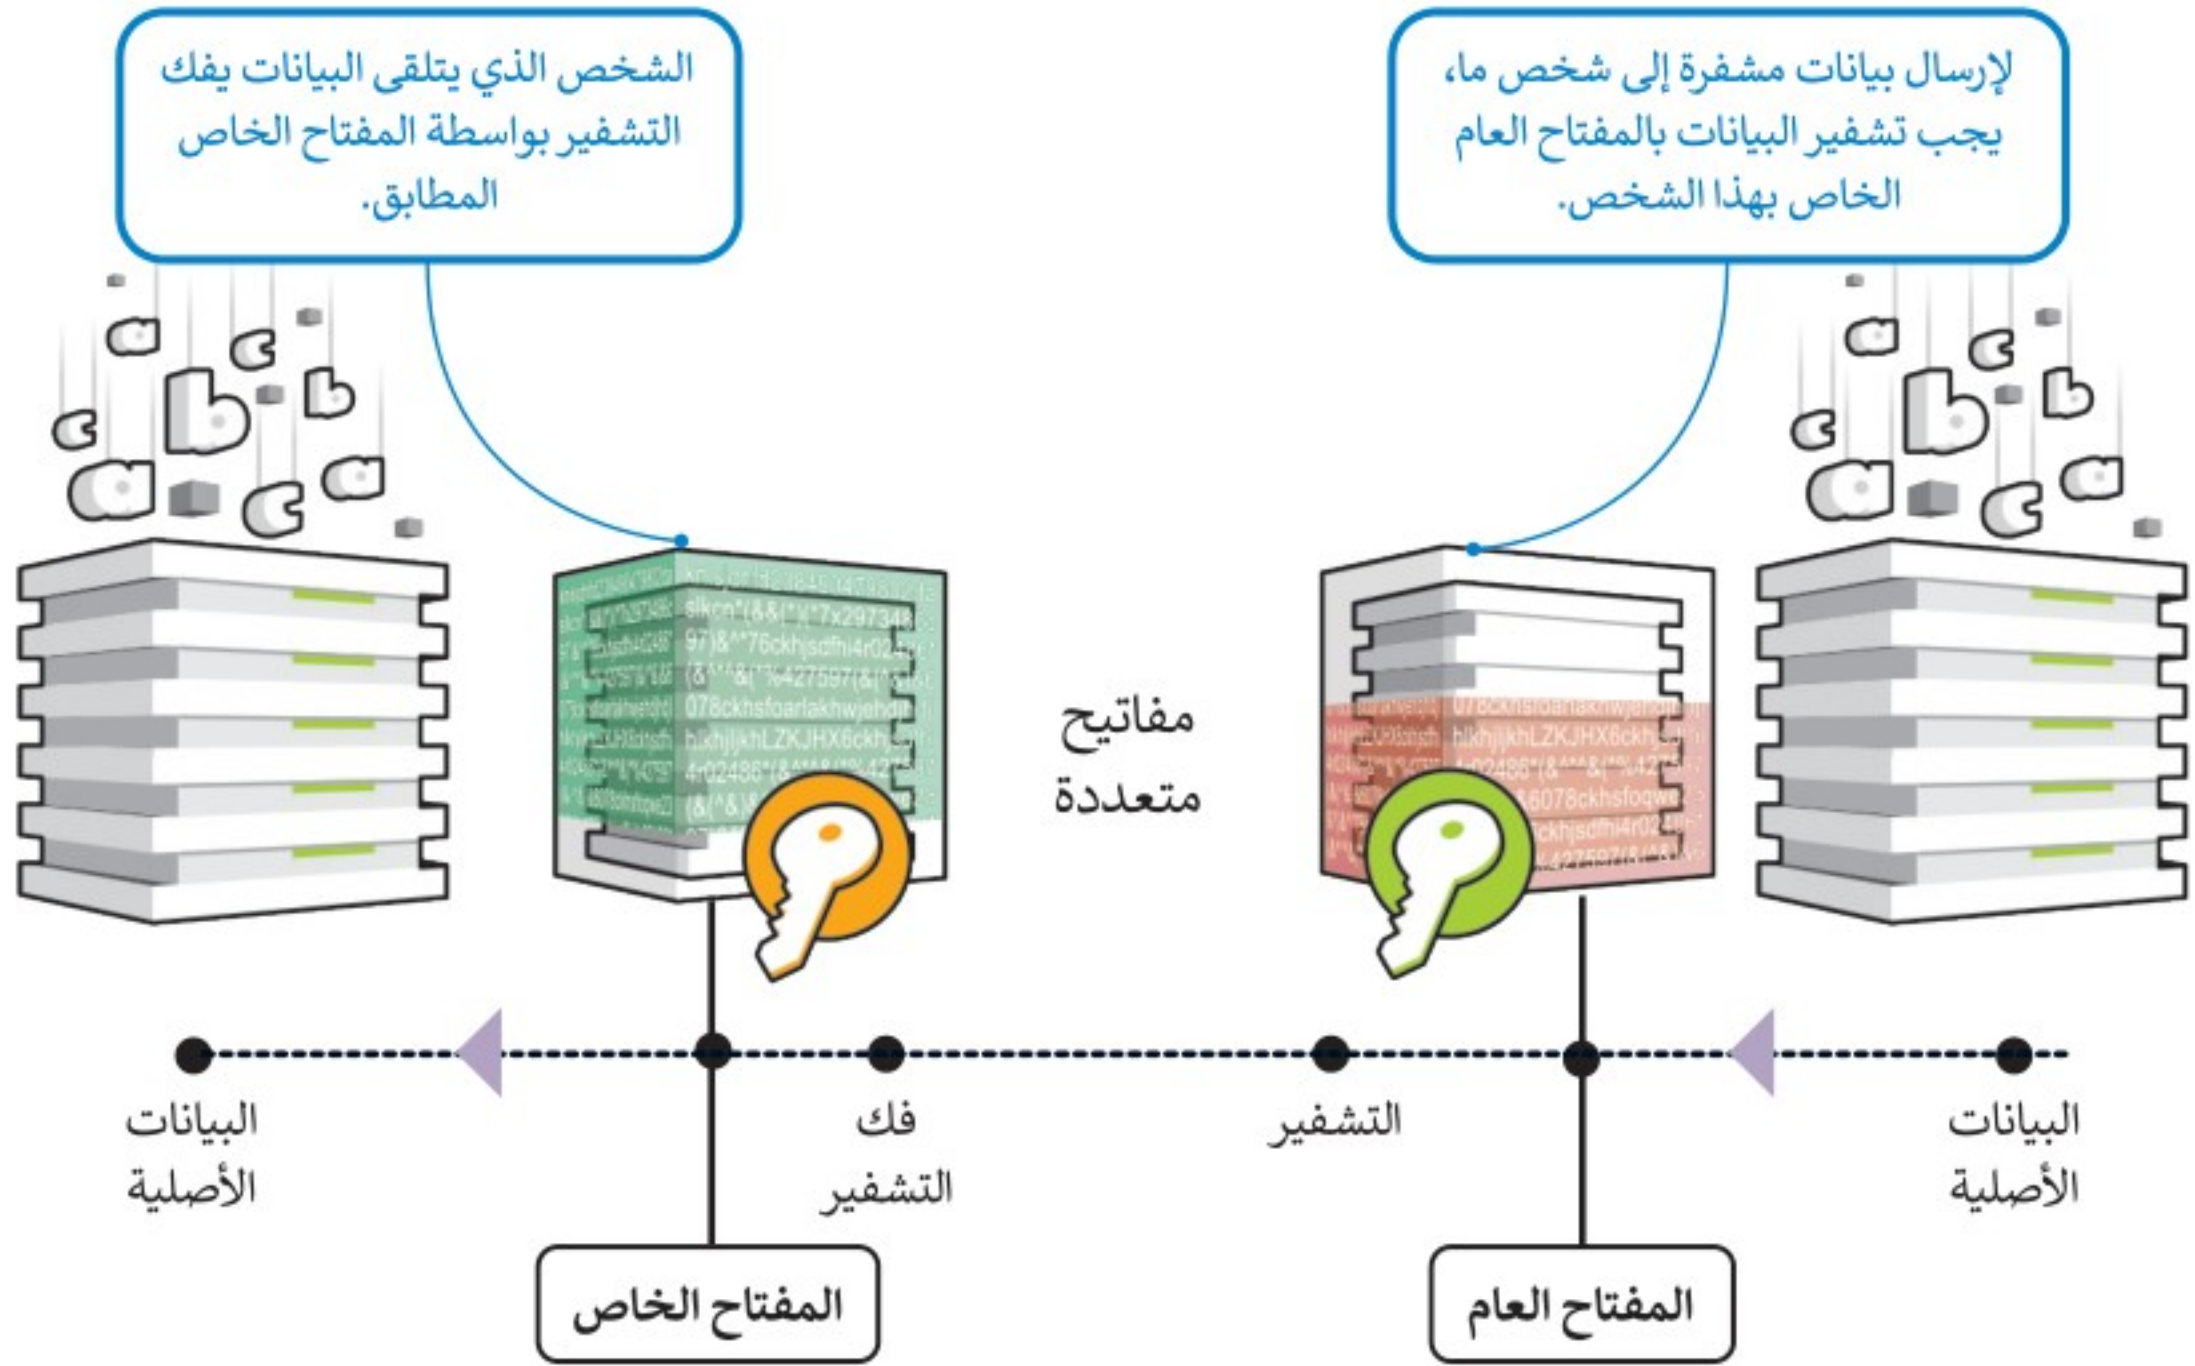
لإرسال بيانات مشفرة إلى شخص ما، يجب تشفير البيانات بالمفتاح العام الخاص بهذا الشخص.

الشخص الذي يتلقى البيانات يفك التشفير بواسطة المفتاح الخاص المطابق.

مفاتيح متعددة

البيانات الأصلية

التشفير

فك التشفير

البيانات الأصلية

المفتاح العام

المفتاح الخاص